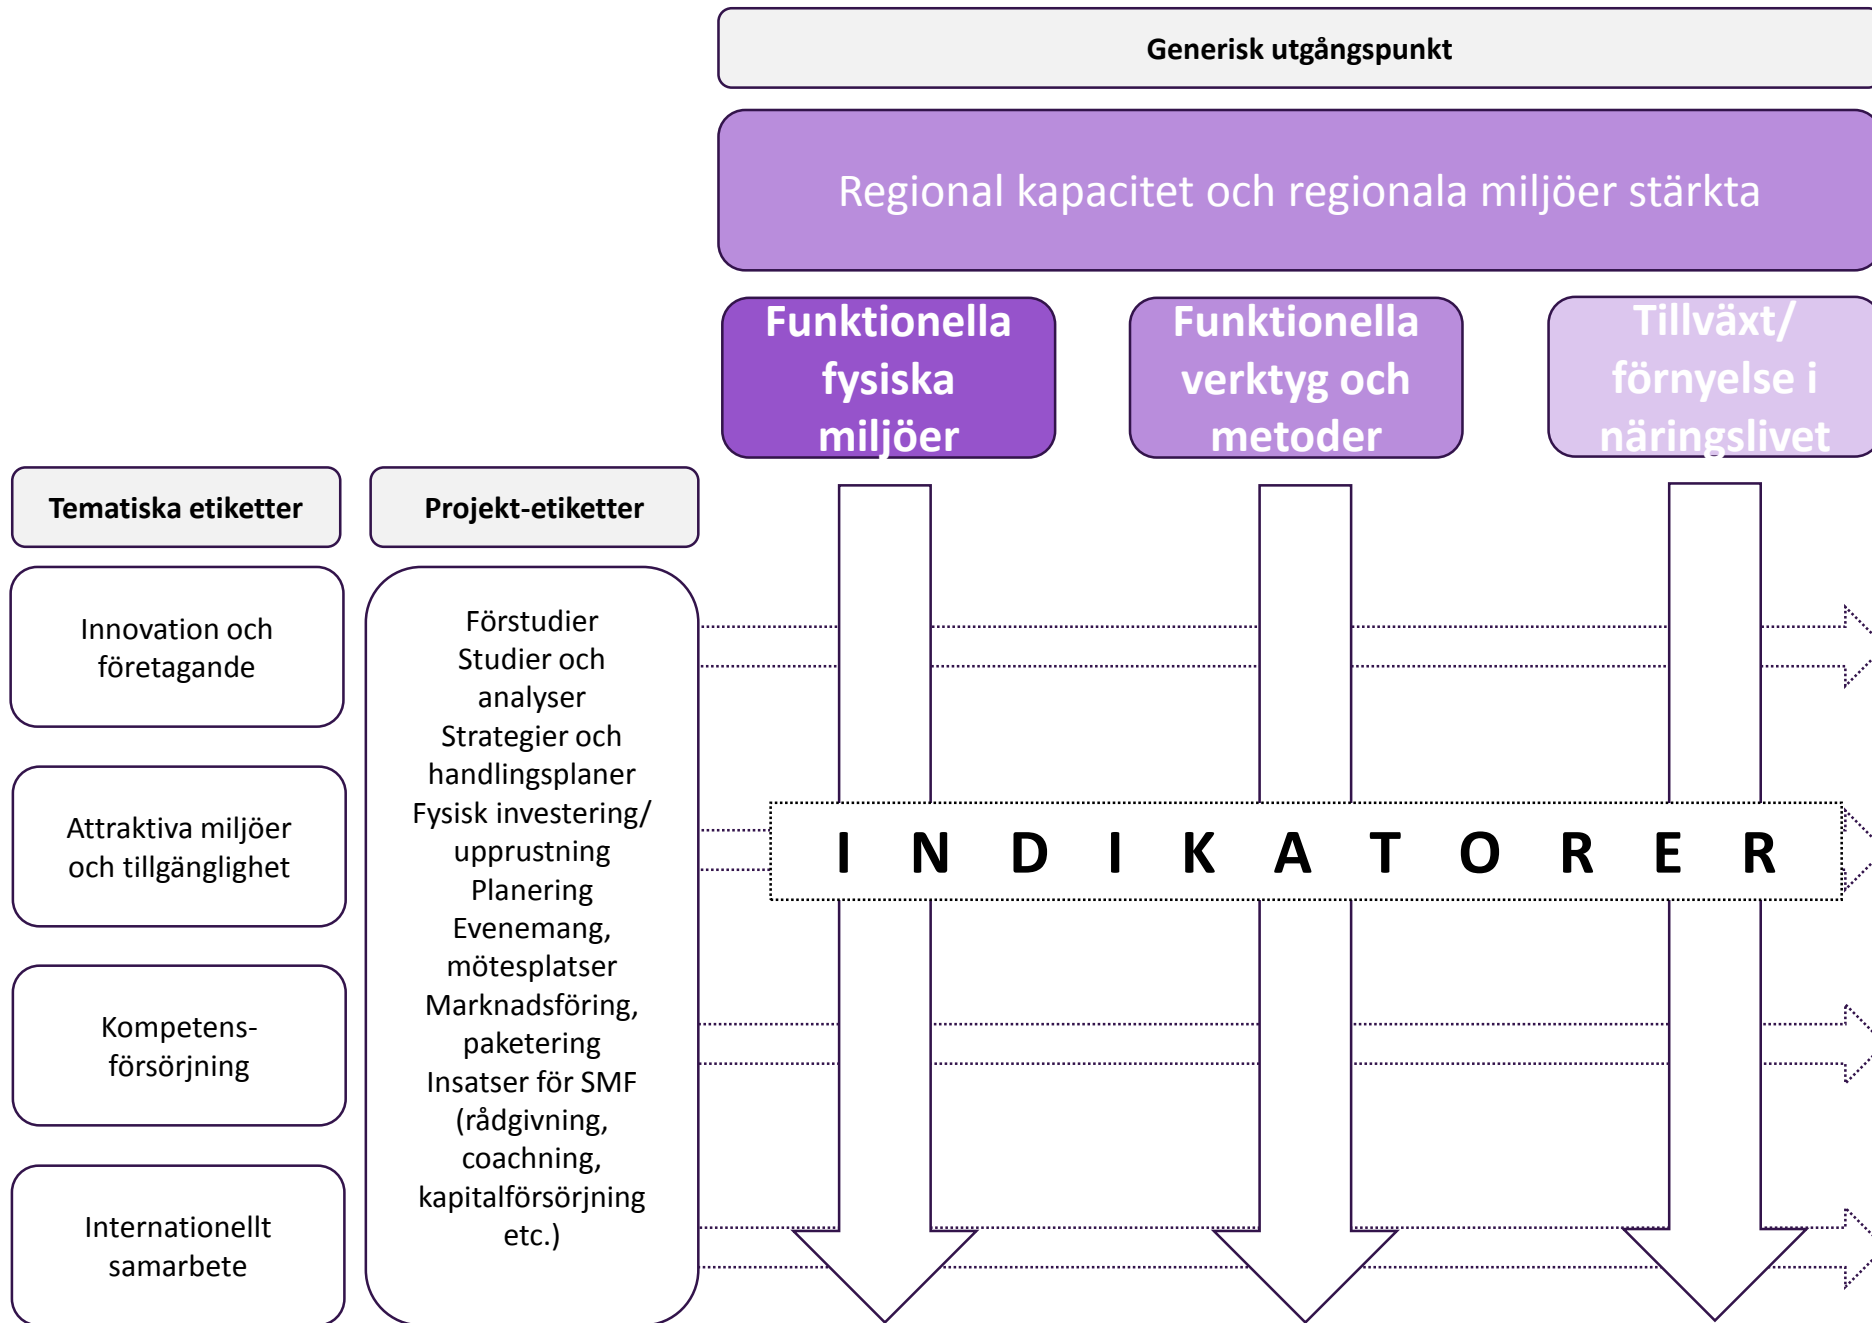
Generisk utgångspunkt

Regional kapacitet och regionala miljöer stärkta

Funktionella fysiska miljöer

Funktionella verktyg och metoder

Tillväxt/ förnyelse i näringslivet

Tematiska etiketter

Projekt-etiketter

Innovation och företagande

Attraktiva miljöer och tillgänglighet

Kompetens-försörjning

Internationellt samarbete

Förstudier
Studier och analyser
Strategier och handlingsplaner
Fysisk investering/ upprustning
Planering
Evenemang, mötesplatser
Marknadsföring, paketering
Insatser för SMF (rådgivning, coachning, kapitalförsörjning etc.)

I N D I K A T O R E R